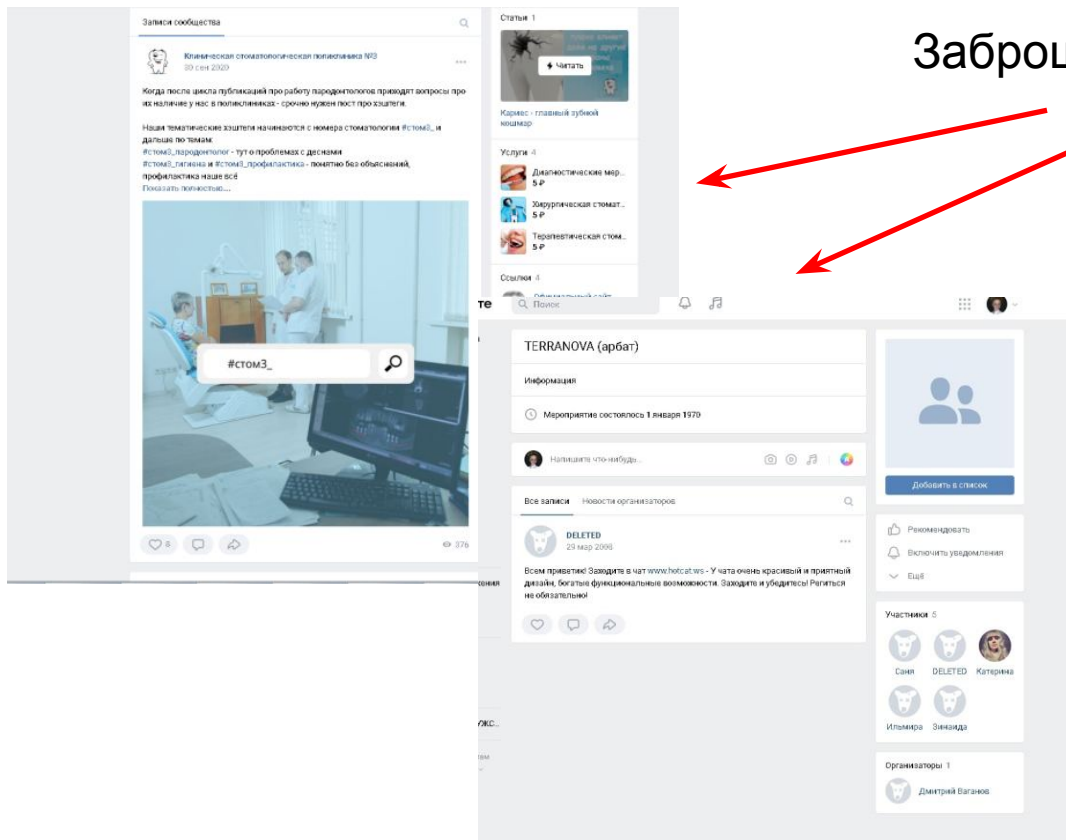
Записи сообщества

Клиническая стоматологическая поликлиника №3
30 сен 2020

Когда после цикла публикаций про работу пародонтологов приходят вопросы про их наличие у нас в поликлиниках - срочно нужен пост про хэштеги.

Наши тематические хэштеги начинаются с номера стоматологии #стом3_ и дальше по темам:
#стом3_пародонтолог - тут о проблемах с деснами
#стом3_гигиена и #стом3_профилактика - понятно без объяснений, профилактика наше всё
Показать полностью...

#стом3_

8
376

Статьи 1
Читать
Кариес - главный зубной кошмар

Услуги 4
Диагностические мер...
5 ₽
Хирургическая стомат...
5 ₽
Терапевтическая стом...
5 ₽

Ссылки 4

Заброш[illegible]

Поиск

TERRANOVA (арбат)
Информация
Мероприятие состоялось 1 января 1970
Напишите что-нибудь...
Все записи
Новости организаторов
DELETED
29 мар 2006
Всем привет! Заходите в чат www.hotcat.ws - У чата очень красивый и приятный дизайн, богатые функциональные возможности. Заходите и убедитесь! Региться не обязательно!

Добавить в список
Рекомендовать
Включить уведомления
Ещё
Участники 5
Саня
DELETED
Катерина
Ильмира
Зинаида
Организаторы 1
Дмитрий Ваганов